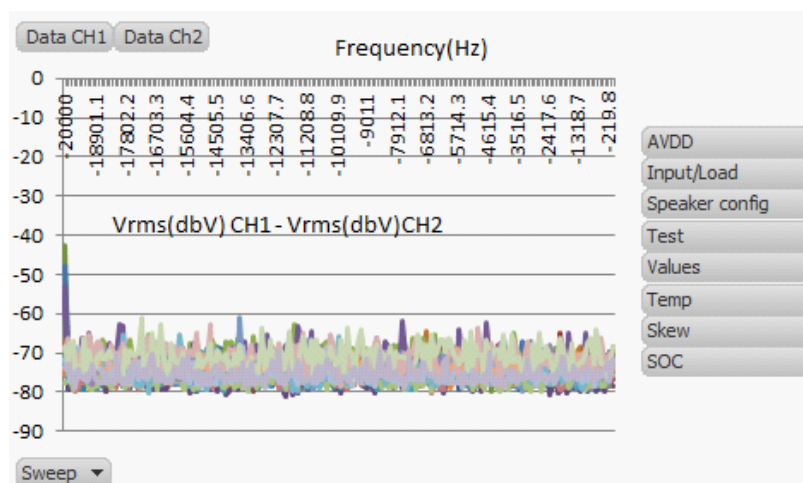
Data CH1 Data Ch2

Frequency(Hz)

0
-10
-20
-30
-40
-50
-60
-70
-80
-90

-20000
-18901.1
-17802.2
-16703.3
-15604.4
-14505.5
-13406.6
-12307.7
-11208.8
-10109.9
-9011
-7912.1
-6813.2
-5714.3
-4615.4
-3516.5
-2417.6
-1318.7
-219.8

Vrms(dbV) CH1 - Vrms(dbV)CH2

AVDD
Input/Load
Speaker config
Test
Values
Temp
Skew
SOC

Sweep